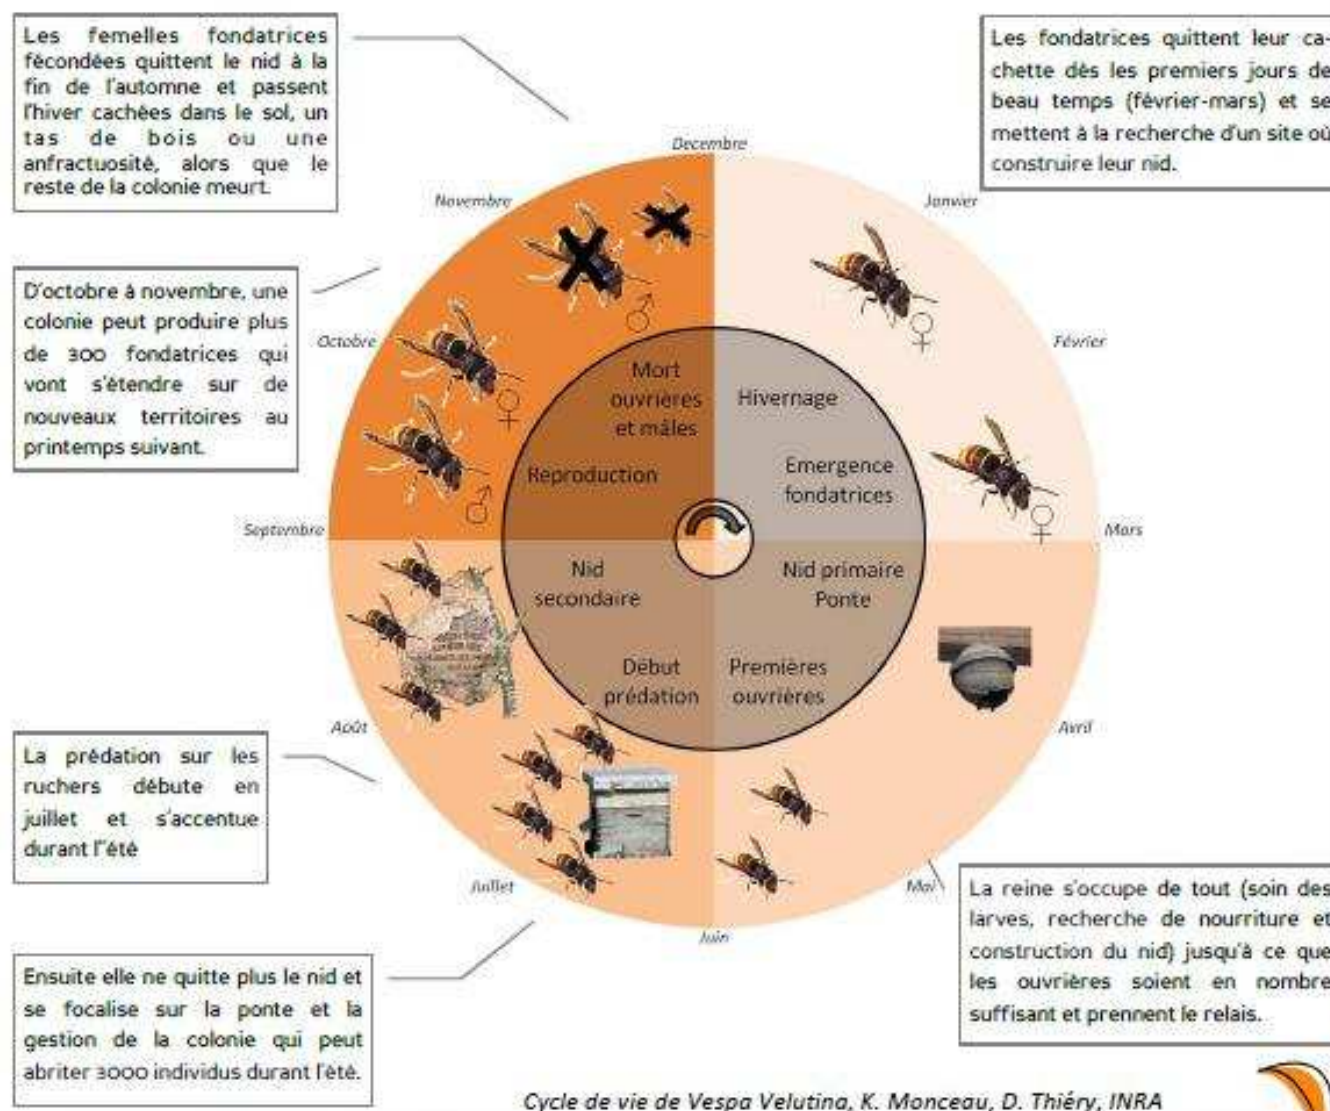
Les femelles fondatrices fécondées quittent le nid à la fin de l'automne et passent l'hiver cachées dans le sol, un tas de bois ou une anfractuosité, alors que le reste de la colonie meurt.

Les fondatrices quittent leur cachette dès les premiers jours de beau temps (février-mars) et se mettent à la recherche d'un site où construire leur nid.

D'octobre à novembre, une colonie peut produire plus de 300 fondatrices qui vont s'étendre sur de nouveaux territoires au printemps suivant.

Decembre
Janvier
Février
Mars
Avril
Mai
Juin
Juillet
Août
Septembre
Octobre
Novembre

♂
♀
♀
♀
♀
♂

Mort ouvrières et mâles
Hivernage
Reproduction
Emergence fondatrices
Nid secondaire
Nid primaire Ponte
Début prédation
Premières ouvrières

La prédation sur les ruchers débute en juillet et s'accentue durant l'été

La reine s'occupe de tout (soin des larves, recherche de nourriture et construction du nid) jusqu'à ce que les ouvrières soient en nombre suffisant et prennent le relais.

Ensuite elle ne quitte plus le nid et se focalise sur la ponte et la gestion de la colonie qui peut abriter 3000 individus durant l'été.

Cycle de vie de Vespa Velutina, K. Monceau, D. Thiéry, INRA